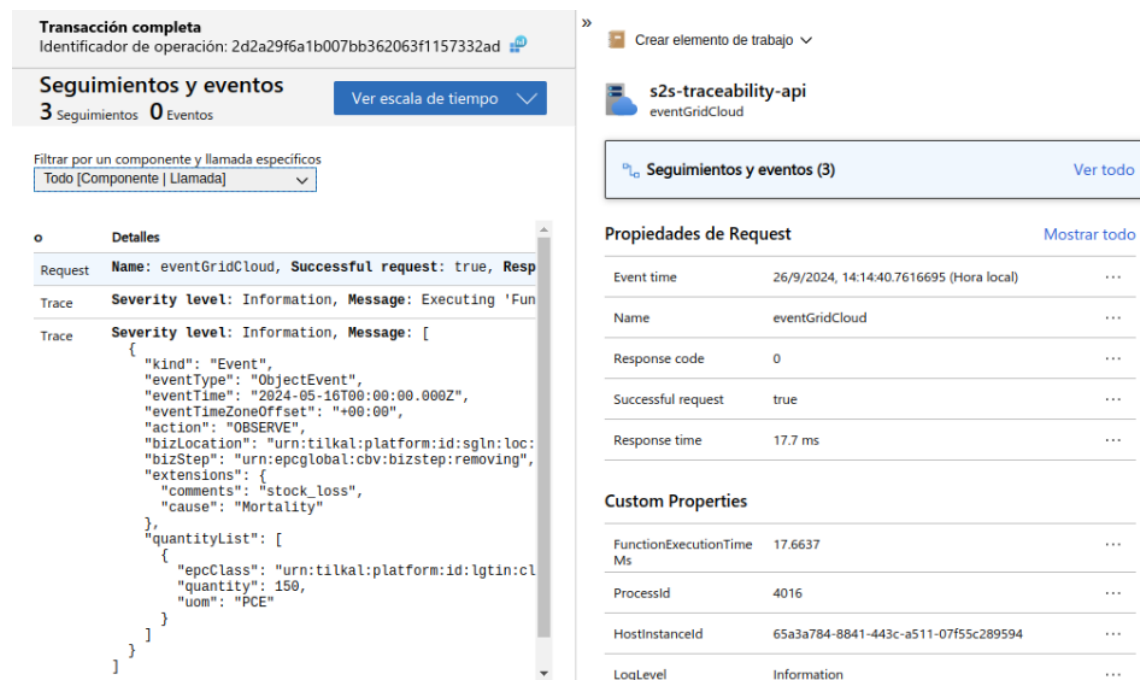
Transacción completa
Identificador de operación: 2d2a29f6a1b007bb362063f1157332ad

Seguimientos y eventos
3 Seguimientos 0 Eventos

Ver escala de tiempo

Filtrar por un componente y llamada específicos
Todo [Componente | Llamada]

| o | Detalles |
|---|---|
| Request | **Name**: eventGridCloud, **Successful request**: true, **Resp** |
| Trace | **Severity level**: Information, **Message**: Executing 'Fun |
| Trace | **Severity level**: Information, **Message**: [ |

{
"kind": "Event",
"eventType": "ObjectEvent",
"eventTime": "2024-05-16T00:00:00.000Z",
"eventTimeZoneOffset": "+00:00",
"action": "OBSERVE",
"bizLocation": "urn:tilkal:platform:id:sgln:loc:
"bizStep": "urn:epcglobal:cbv:bizstep:removing",
"extensions": {
"comments": "stock_loss",
"cause": "Mortality"
},
"quantityList": [
{
"epcClass": "urn:tilkal:platform:id:lgtin:cl
"quantity": 150,
"uom": "PCE"
}
]
}
]

»

Crear elemento de trabajo

s2s-traceability-api
eventGridCloud

Seguimientos y eventos (3)
Ver todo

Propiedades de Request
Mostrar todo

| | | |
|---|---|---|
| Event time | 26/9/2024, 14:14:40.7616695 (Hora local) | ··· |
| Name | eventGridCloud | ··· |
| Response code | 0 | ··· |
| Successful request | true | ··· |
| Response time | 17.7 ms | ··· |

Custom Properties

| | | |
|---|---|---|
| FunctionExecutionTimeMs | 17.6637 | ··· |
| ProcessId | 4016 | ··· |
| HostInstanceId | 65a3a784-8841-443c-a511-07f55c289594 | ··· |
| LogLevel | Information | ··· |